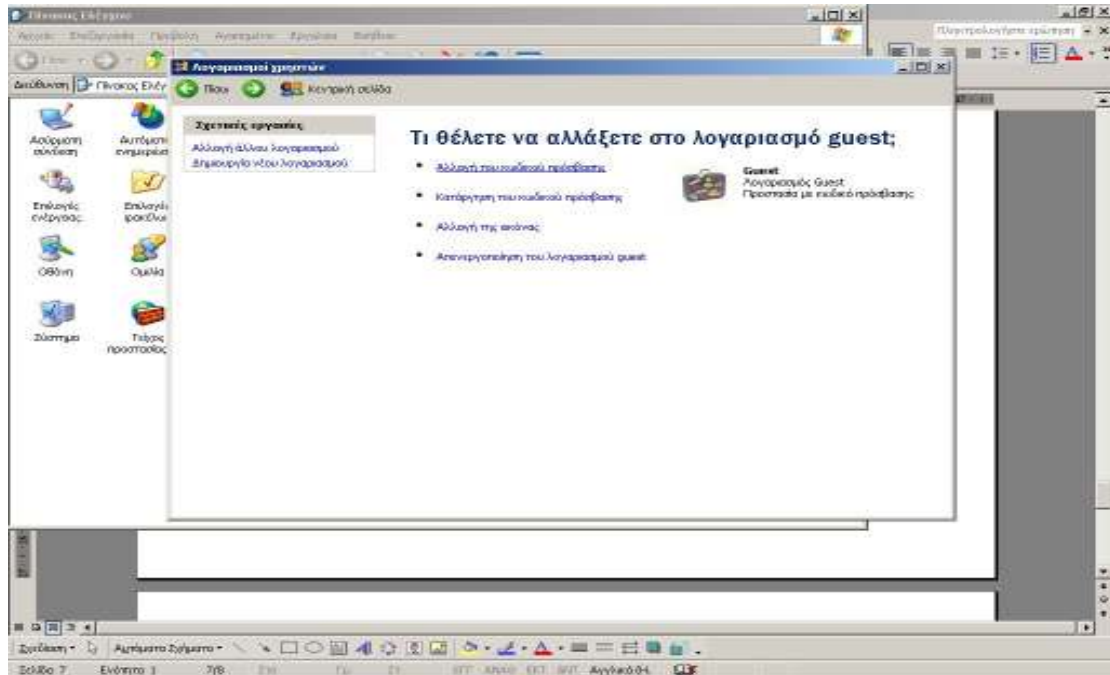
Πίνακας Ελέγχου

Αρχείο Επεξεργασία Προβολή Αγαπημένα Εργαλεία Βοήθεια

Διεύθυνση Πίνακας Ελέγ

Λογαριασμοί χρηστών

Πίσω Κεντρική σελίδα

Πληκτρολογήστε ερώτηση

Ασύρματη σύνδεση

Αυτόματη ενημέρωση

Επιλογές ενέργειας

Επιλογές φακέλων

Οθόνη

Ομιλία

Σύστημα

Τείχος προστασίας

Σχετικές εργασίες

Αλλαγή άλλου λογαριασμού

Δημιουργία νέου λογαριασμού

Τι θέλετε να αλλάξετε στο λογαριασμό guest;

• Αλλαγή του κωδικού πρόσβασης

• Κατάργηση του κωδικού πρόσβασης

• Αλλαγή της εικόνας

• Απενεργοποίηση του λογαριασμού guest

Guest
Λογαριασμός Guest
Προστασία με κωδικό πρόσβασης

Σχεδίαση • Αυτόματο Σχήματα •

Σελίδα 7 Ενότητα 1 7/8 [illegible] Αγγλικά (ΗΒ)